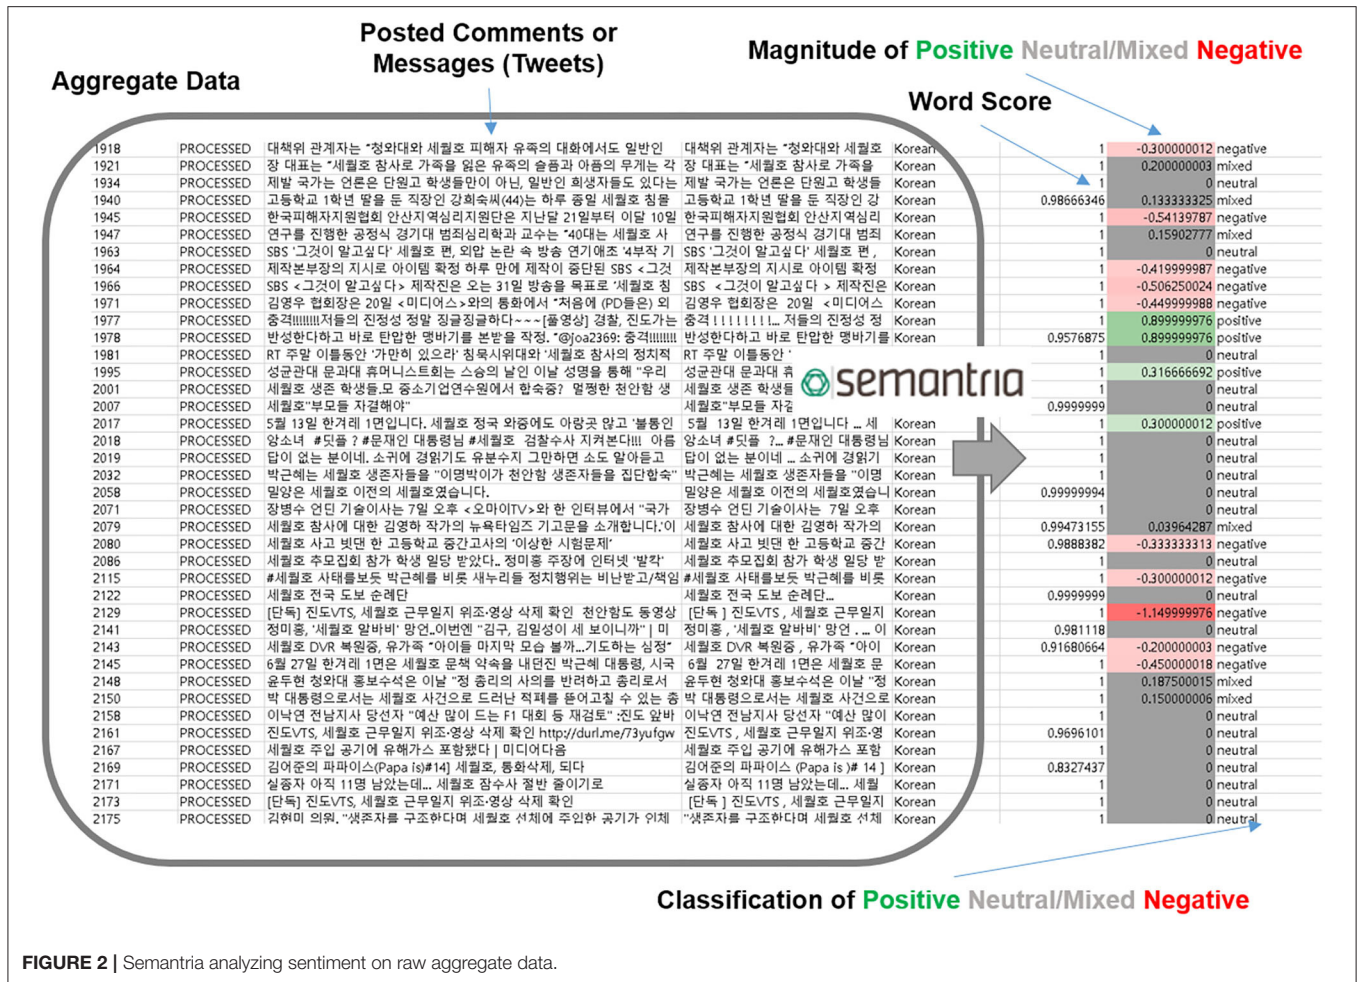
Posted Comments or Messages (Tweets)

Magnitude of Positive Neutral/Mixed Negative

Aggregate Data

Word Score

| | | | | | | | |
|---|---|---|---|---|---|---|---|
| 1918 | PROCESSED | 대책위 관계자는 "청와대와 세월호 피해자 유족의 대화에서도 일반인 | 대책위 관계자는 "청와대와 세월호 | Korean | 1 | -0.300000012 | negative |
| 1921 | PROCESSED | 장 대표는 "세월호 참사로 가족을 잃은 유족의 슬픔과 아픔의 무게는 각 | 장 대표는 "세월호 참사로 가족을 | Korean | 1 | 0.200000003 | mixed |
| 1934 | PROCESSED | 제발 국가는 언론은 단원고 학생들만이 아닌, 일반인 희생자들도 있다는 | 제발 국가는 언론은 단원고 학생들 | Korean | 1 | 0 | neutral |
| 1940 | PROCESSED | 고등학교 1학년 딸을 둔 직장인 강희숙씨(44)는 하루 종일 세월호 침몰 | 고등학교 1학년 딸을 둔 직장인 강 | Korean | 0.98666346 | 0.133333325 | mixed |
| 1945 | PROCESSED | 한국피해자지원협회 안산지역심리지원단은 지난달 21일부터 이달 10일 | 한국피해자지원협회 안산지역심리 | Korean | 1 | -0.54139787 | negative |
| 1947 | PROCESSED | 연구를 진행한 공정식 경기대 범죄심리학과 교수는 "40대는 세월호 사 | 연구를 진행한 공정식 경기대 범죄 | Korean | 1 | 0.15902777 | mixed |
| 1963 | PROCESSED | SBS '그것이 알고싶다' 세월호 편, 외압 논란 속 방송 연기애초 '4부작 기 | SBS '그것이 알고싶다' 세월호 편, | Korean | 1 | 0 | neutral |
| 1964 | PROCESSED | 제작본부장의 지시로 아이템 확정 하루 만에 제작이 중단된 SBS <그것 | 제작본부장의 지시로 아이템 확정 | Korean | 1 | -0.419999987 | negative |
| 1966 | PROCESSED | SBS <그것이 알고싶다> 제작진은 오는 31일 방송을 목표로 '세월호 침 | SBS <그것이 알고싶다 > 제작진은 | Korean | 1 | -0.506250024 | negative |
| 1971 | PROCESSED | 김영우 협회장은 20일 <미디어스>와의 통화에서 "처음에 (PD들은) 외 | 김영우 협회장은 20일 <미디어스 | Korean | 1 | -0.449999988 | negative |
| 1977 | PROCESSED | 충격!!!!!!!!!저들의 진정성 정말 징글징글하다~~~[풀영상] 경찰, 진도가는 | 충격!!!!!!!!... 저들의 진정성 정 | Korean | 1 | 0.899999976 | positive |
| 1978 | PROCESSED | 반성한다하고 바로 탄압한 맹바기를 본받을 작정. "@joa2369: 충격!!!!!!!! | 반성한다하고 바로 탄압한 맹바기를 | Korean | 0.9576875 | 0.899999976 | positive |
| 1981 | PROCESSED | RT 주말 이틀동안 '가만히 있으라' 침묵시위대와 '세월호 참사의 정치적 | RT 주말 이틀동안 ' | | 1 | 0 | neutral |
| 1995 | PROCESSED | 성균관대 문과대 휴머니스트회는 스승의 날인 이날 성명을 통해 "우리 | 성균관대 문과대 휴 | | 1 | 0.316666692 | positive |
| 2001 | PROCESSED | 세월호 생존 학생들,모 중소기업연수원에서 합숙중? 멀쩡한 천안함 생 | 세월호 생존 학생들 | | 1 | 0 | neutral |
| 2007 | PROCESSED | 세월호"부모들 자결해야" | 세월호"부모들 자결 | | 0.9999999 | 0 | neutral |
| 2017 | PROCESSED | 5월 13일 한겨레 1면입니다. 세월호 정국 와중에도 아랑곳 않고 '불통인 | 5월 13일 한겨레 1면입니다 ... 세 | Korean | 1 | 0.300000012 | positive |
| 2018 | PROCESSED | 앙소녀 #뒷플?#문재인 대통령님 #세월호 검찰수사 지켜본다!!! 아픔 | 앙소녀 #뒷플 ?...#문재인 대통령님 | Korean | 1 | 0 | neutral |
| 2019 | PROCESSED | 답이 없는 분이네. 소귀에 경읽기도 유분수지 그만하면 소도 알아듣고 | 답이 없는 분이네 ... 소귀에 경읽기 | Korean | 1 | 0 | neutral |
| 2032 | PROCESSED | 박근혜는 세월호 생존자들을 "이명박이가 천안함 생존자들을 집단합숙" | 박근혜는 세월호 생존자들을 "이명 | Korean | 1 | 0 | neutral |
| 2058 | PROCESSED | 밀양은 세월호 이전의 세월호였습니다. | 밀양은 세월호 이전의 세월호였습니 | Korean | 0.99999994 | 0 | neutral |
| 2071 | PROCESSED | 장병수 언딘 기술이사는 7일 오후 <오마이TV>와 한 인터뷰에서 "국가 | 장병수 언딘 기술이사는 7일 오후 | Korean | 1 | 0 | neutral |
| 2079 | PROCESSED | 세월호 참사에 대한 김영하 작가의 뉴욕타임즈 기고문을 소개합니다.'이 | 세월호 참사에 대한 김영하 작가의 | Korean | 0.99473155 | 0.03964287 | mixed |
| 2080 | PROCESSED | 세월호 사고 빗댄 한 고등학교 중간고사의 '이상한 시험문제' | 세월호 사고 빗댄 한 고등학교 중간 | Korean | 0.9888382 | -0.333333313 | negative |
| 2086 | PROCESSED | 세월호 추모집회 참가 학생 일당 받았다.. 정미홍 주장에 인터넷 '발칵' | 세월호 추모집회 참가 학생 일당 받 | Korean | 1 | 0 | neutral |
| 2115 | PROCESSED | #세월호 사태를보듯 박근혜를 비롯 새누리들 정치행위는 비난받고/책임 | #세월호 사태를보듯 박근혜를 비롯 | Korean | 1 | -0.300000012 | negative |
| 2122 | PROCESSED | 세월호 전국 도보 순례단 | 세월호 전국 도보 순례단... | Korean | 0.9999999 | 0 | neutral |
| 2129 | PROCESSED | [단독] 진도VTS, 세월호 근무일지 위조·영상 삭제 확인 천안함도 동영상 | [단독] 진도VTS, 세월호 근무일지 | Korean | 1 | -1.149999976 | negative |
| 2141 | PROCESSED | 정미홍, '세월호 알바비' 망언..이번엔 "김구, 김일성이 세 보이니까" \| 미 | 정미홍, '세월호 알바비' 망언, ... 이 | Korean | 0.981118 | 0 | neutral |
| 2143 | PROCESSED | 세월호 DVR 복원중, 유가족 "아이들 마지막 모습 볼까...기도하는 심정" | 세월호 DVR 복원중, 유가족 "아이 | Korean | 0.91680664 | -0.200000003 | negative |
| 2145 | PROCESSED | 6월 27일 한겨레 1면은 세월호 문책 약속을 내던진 박근혜 대통령, 시국 | 6월 27일 한겨레 1면은 세월호 문 | Korean | 1 | -0.450000018 | negative |
| 2148 | PROCESSED | 윤두현 청와대 홍보수석은 이날 "정 총리의 사의를 반려하고 총리로서 | 윤두현 청와대 홍보수석은 이날 "정 | Korean | 1 | 0.187500015 | mixed |
| 2150 | PROCESSED | 박 대통령으로서는 세월호 사건으로 드러난 적폐를 뜯어고칠 수 있는 총 | 박 대통령으로서는 세월호 사건으로 | Korean | 1 | 0.150000006 | mixed |
| 2158 | PROCESSED | 이낙연 전남지사 당선자 "예산 많이 드는 F1 대회 등 재검토" :진도 앞바 | 이낙연 전남지사 당선자 "예산 많이 | Korean | 1 | 0 | neutral |
| 2161 | PROCESSED | 진도VTS, 세월호 근무일지 위조·영상 삭제 확인 http://durl.me/73yufgw | 진도VTS, 세월호 근무일지 위조·영 | Korean | 0.9696101 | 0 | neutral |
| 2167 | PROCESSED | 세월호 주입 공기에 유해가스 포함됐다 \| 미디어다음 | 세월호 주입 공기에 유해가스 포함 | Korean | 1 | 0 | neutral |
| 2169 | PROCESSED | 김어준의 파파이스(Papa is)#14] 세월호, 통화삭제, 되다 | 김어준의 파파이스 (Papa is)# 14] | Korean | 0.8327437 | 0 | neutral |
| 2171 | PROCESSED | 실종자 아직 11명 남았는데... 세월호 잠수사 절반 줄이기로 | 실종자 아직 11명 남았는데... 세월 | Korean | 1 | 0 | neutral |
| 2173 | PROCESSED | [단독] 진도VTS, 세월호 근무일지 위조·영상 삭제 확인 | [단독] 진도VTS, 세월호 근무일지 | Korean | 1 | 0 | neutral |
| 2175 | PROCESSED | 김현미 의원, "생존자를 구조한다며 세월호 선체에 주입한 공기가 인체 | "생존자를 구조한다며 세월호 선체 | Korean | 1 | 0 | neutral |

semantria

Classification of Positive Neutral/Mixed Negative

FIGURE 2 | Semantria analyzing sentiment on raw aggregate data.